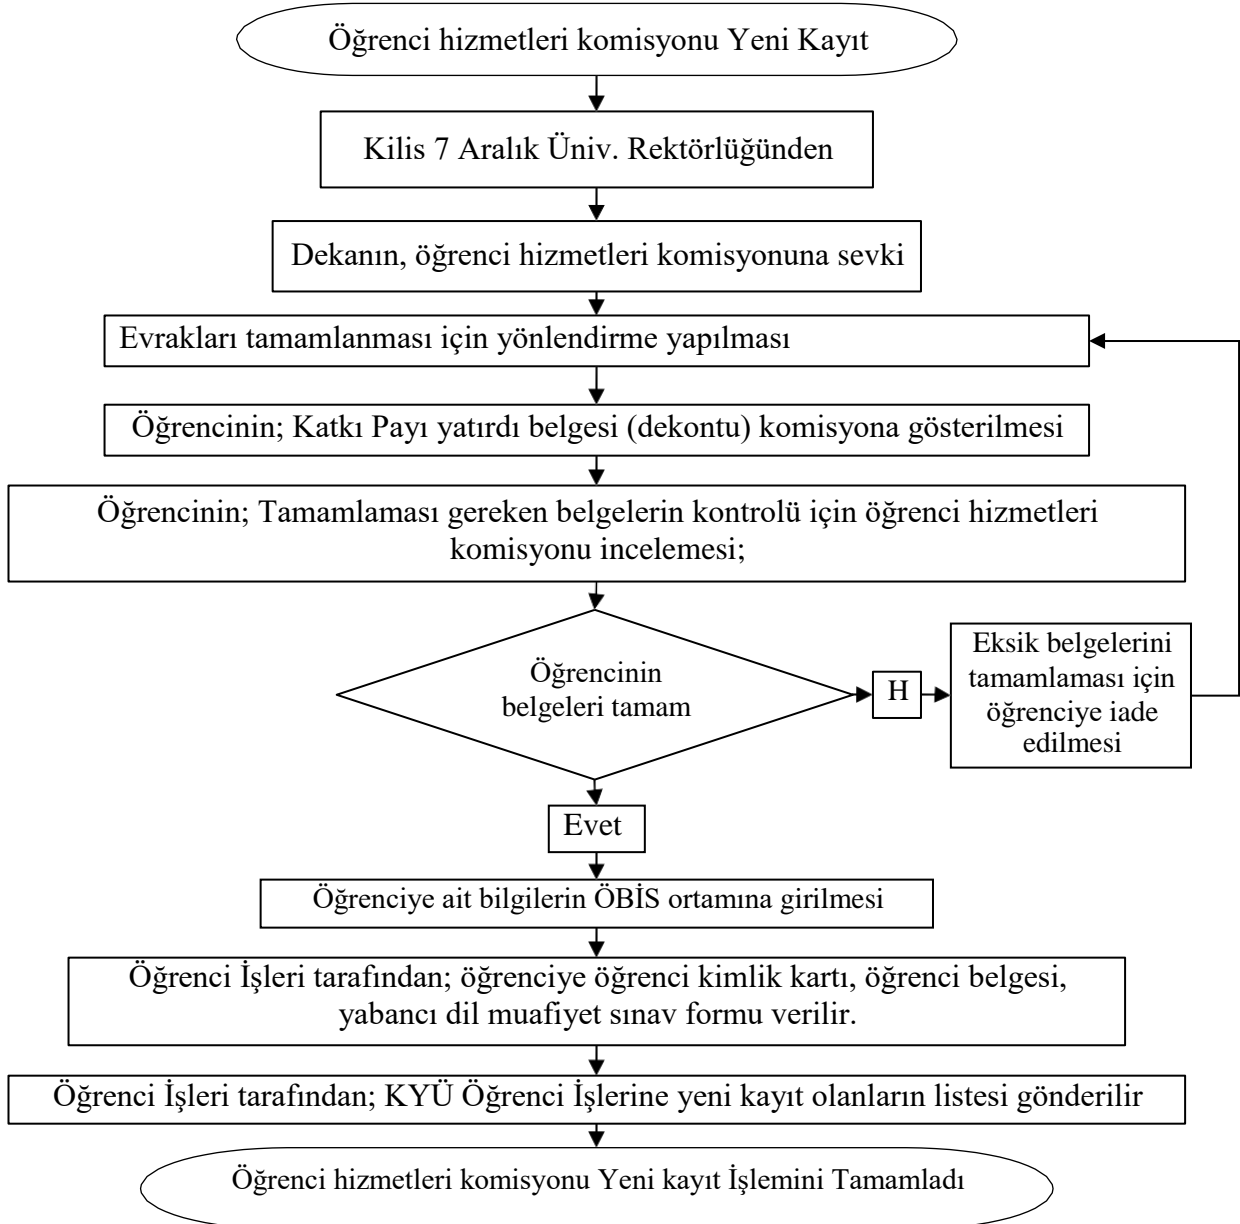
Öğrenci hizmetleri komisyonu Yeni Kayıt

Kilis 7 Aralık Üniv. Rektörlüğünden

Dekanın, öğrenci hizmetleri komisyonuna sevki

Evrakları tamamlanması için yönlendirme yapılması

Öğrencinin; Katkı Payı yatırdı belgesi (dekontu) komisyona gösterilmesi

Öğrencinin; Tamamlaması gereken belgelerin kontrolü için öğrenci hizmetleri komisyonu incelemesi;

Öğrencinin belgeleri tamam

H

Eksik belgelerini tamamlaması için öğrenciye iade edilmesi

Evet

Öğrenciye ait bilgilerin ÖBİS ortamına girilmesi

Öğrenci İşleri tarafından; öğrenciye öğrenci kimlik kartı, öğrenci belgesi, yabancı dil muafiyet sınav formu verilir.

Öğrenci İşleri tarafından; KYÜ Öğrenci İşlerine yeni kayıt olanların listesi gönderilir

Öğrenci hizmetleri komisyonu Yeni kayıt İşlemini Tamamladı